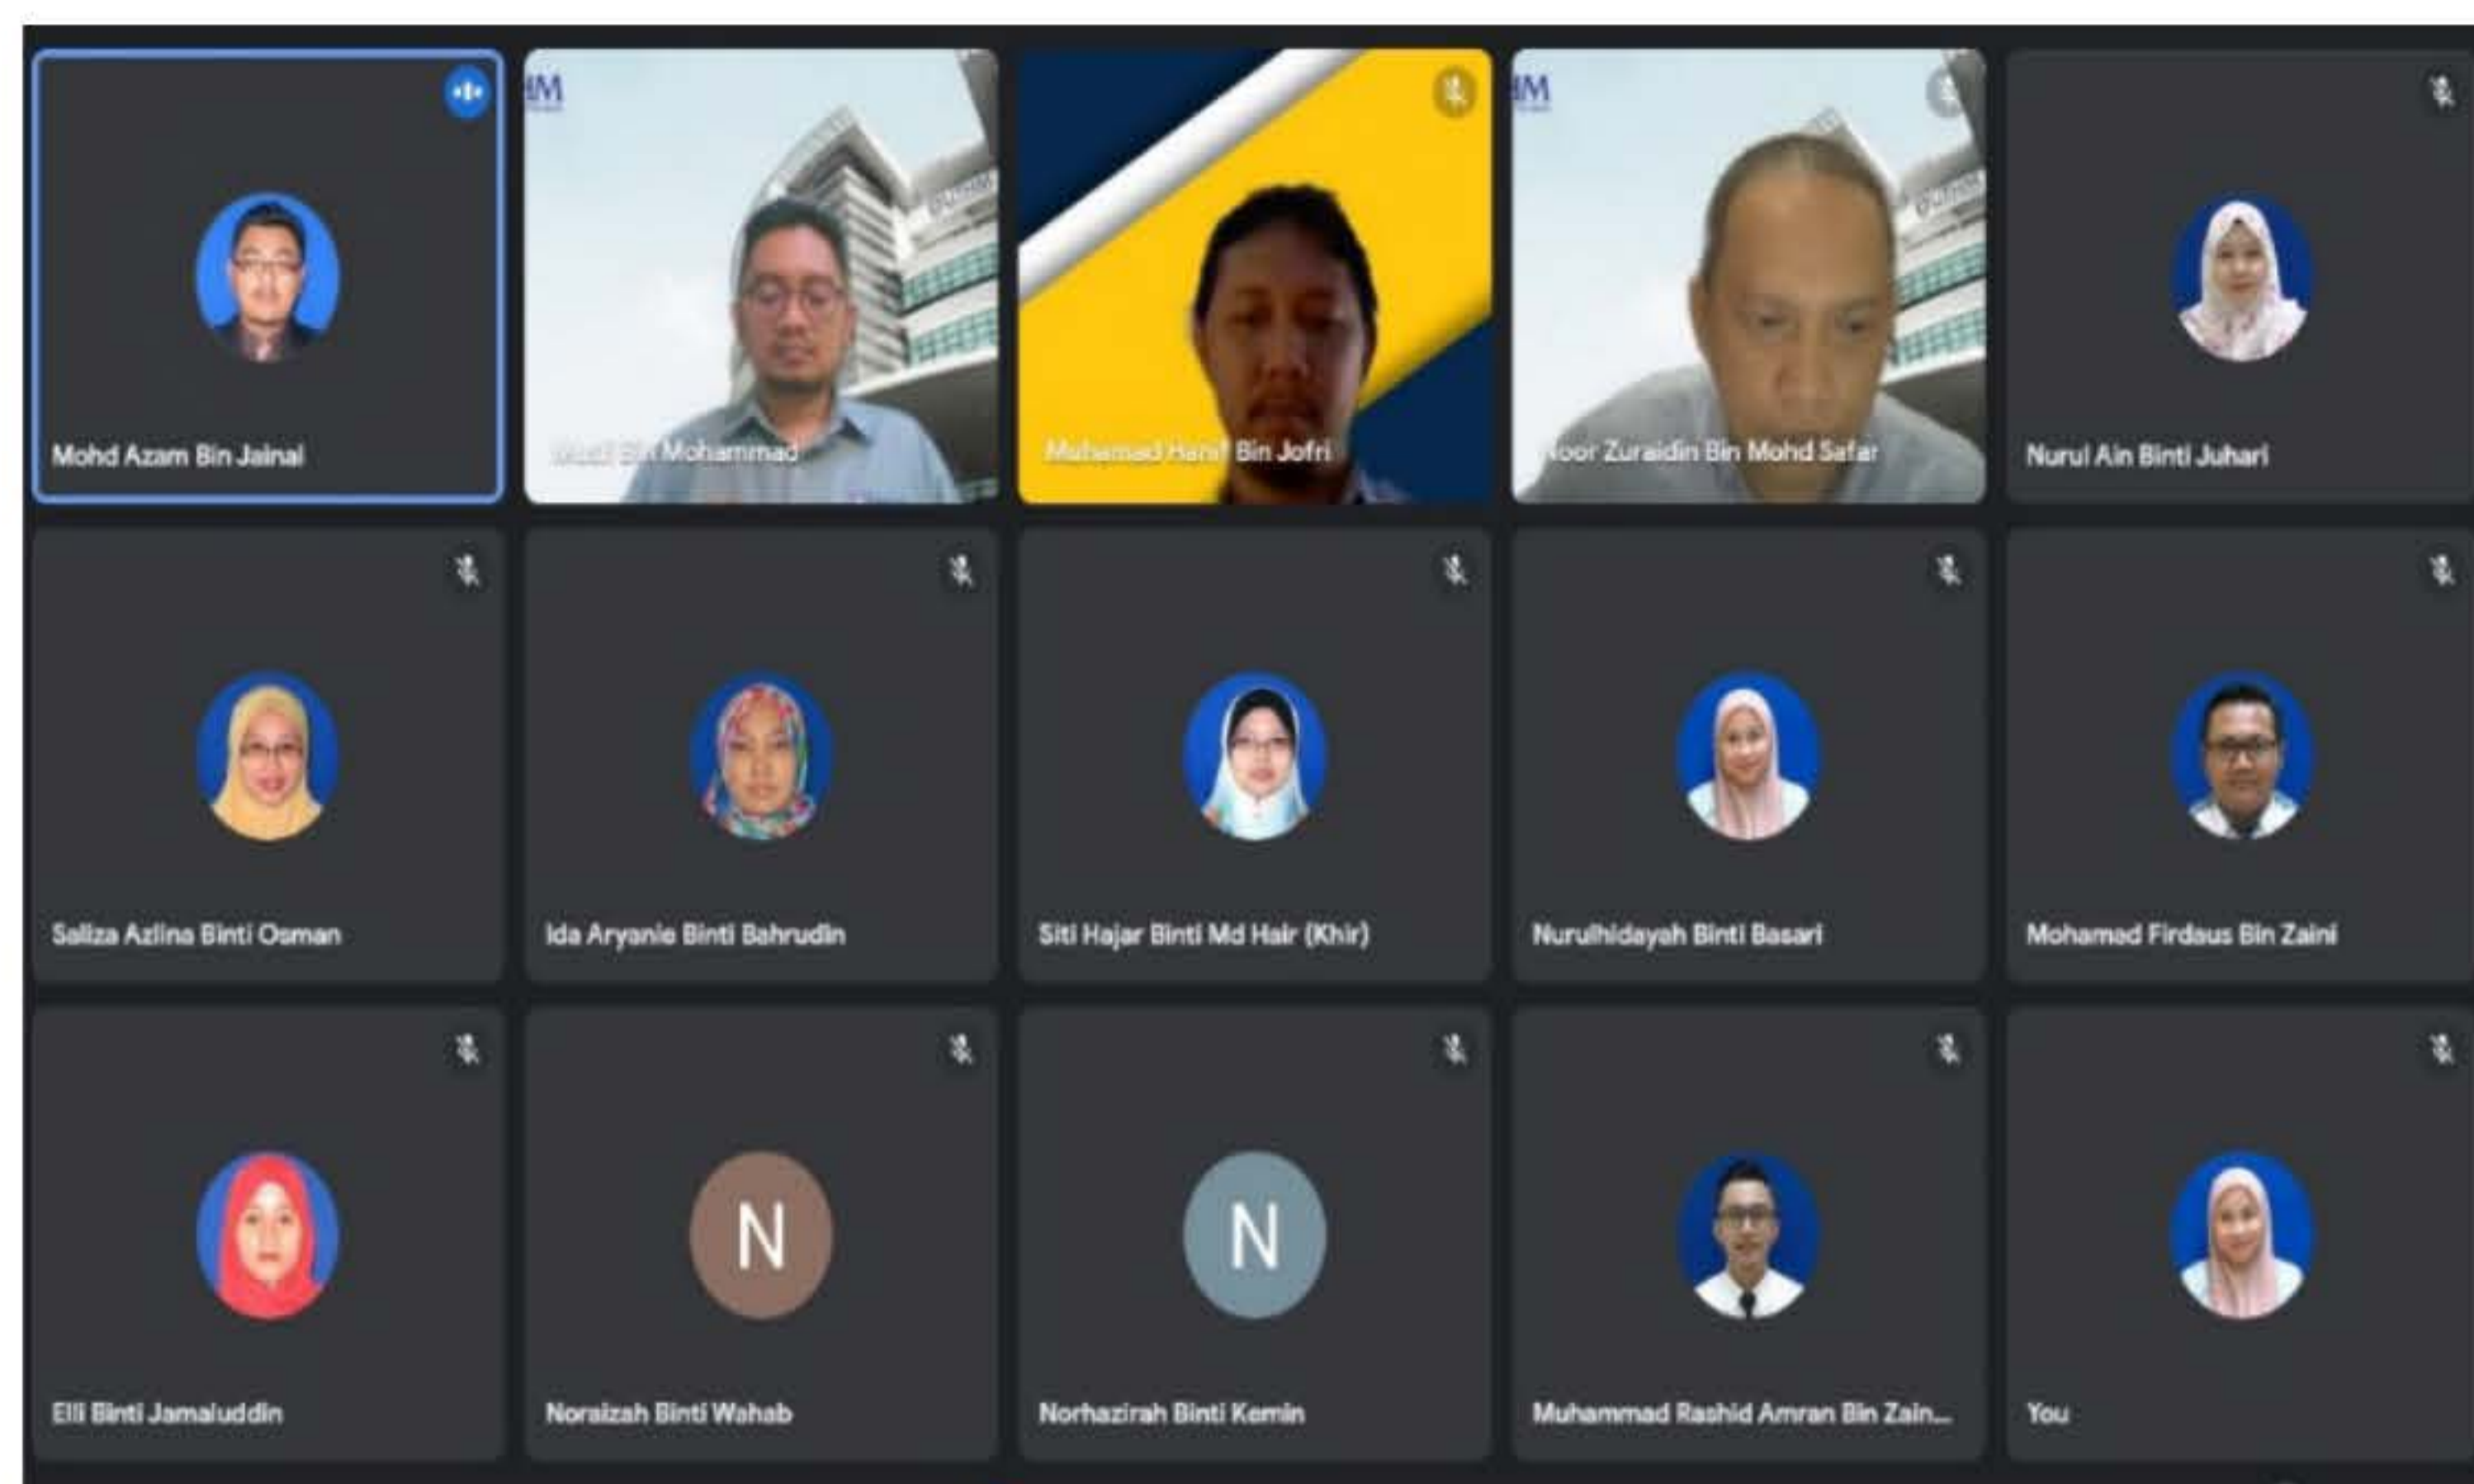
Mohd Azam Bin Jainal

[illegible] Bin Mohammad

Muhamad Hanif Bin Jofri

Noor Zuraidin Bin Mohd Safar

Nurul Ain Binti Juhari

Saliza Azlina Binti Osman

Ida Aryanie Binti Bahrudin

Siti Hajar Binti Md Hair (Khir)

Nurulhidayah Binti Basari

Mohamad Firdaus Bin Zaini

Elli Binti Jamaluddin

N

Noraizah Binti Wahab

N

Norhazirah Binti Kemin

Muhammad Rashid Amran Bin Zain...

You